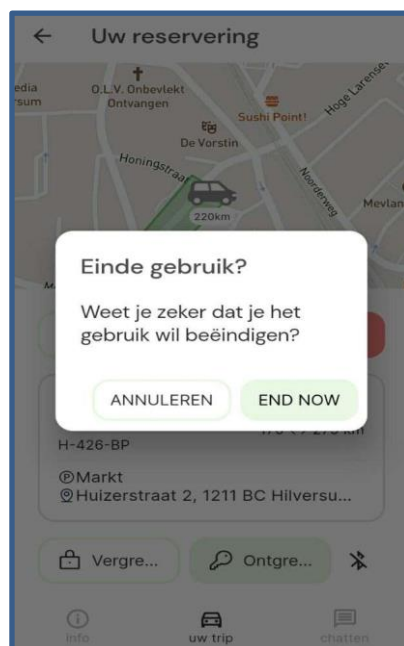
Uw reservering

edia
rsum
O.L.V. Onbevlekt Ontvangen
Sushi Point!
Hoge Larense
De Vorstin
Honingstraat
Noorderweg
Mevlan
220km

Einde gebruik?

Weet je zeker dat je het gebruik wil beëindigen?

ANNULEREN
END NOW

H-426-BP
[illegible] km

Markt
Huizerstraat 2, 1211 BC Hilversu...

Vergre...
Ontgre...

info
uw trip
chatten